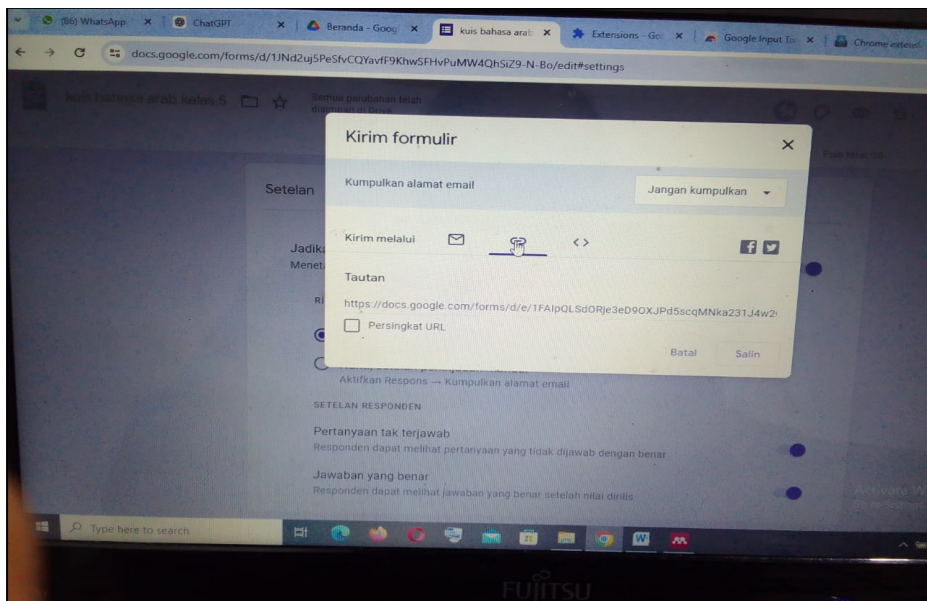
(86) WhatsApp × ChatGPT × Beranda - Goog × kuis bahasa arab × Extensions - Go × Google Input To × Chrome extensi

docs.google.com/forms/d/1JNd2uj5PeSfvCQYavfF9KhwSFHvPuMW4QhSiZ9-N-Bo/edit#settings

kuis bahasa arab kelas 5 Semua perubahan telah disimpan di Drive

Setelan

Jadik
Menet

Kirim formulir ×

Kumpulkan alamat email Jangan kumpulkan

Kirim melalui

Tautan

https://docs.google.com/forms/d/e/1FAIpQLSdORje3eD9OXJPd5scqMNka231J4w2

Persingkat URL

Batal Salin

Aktifkan Respons → Kumpulkan alamat email

SETELAN RESPONDEN

Pertanyaan tak terjawab
Responden dapat melihat pertanyaan yang tidak dijawab dengan benar

Jawaban yang benar
Responden dapat melihat jawaban yang benar setelah nilai dirilis

Activate Wi

Type here to search

FUJITSU